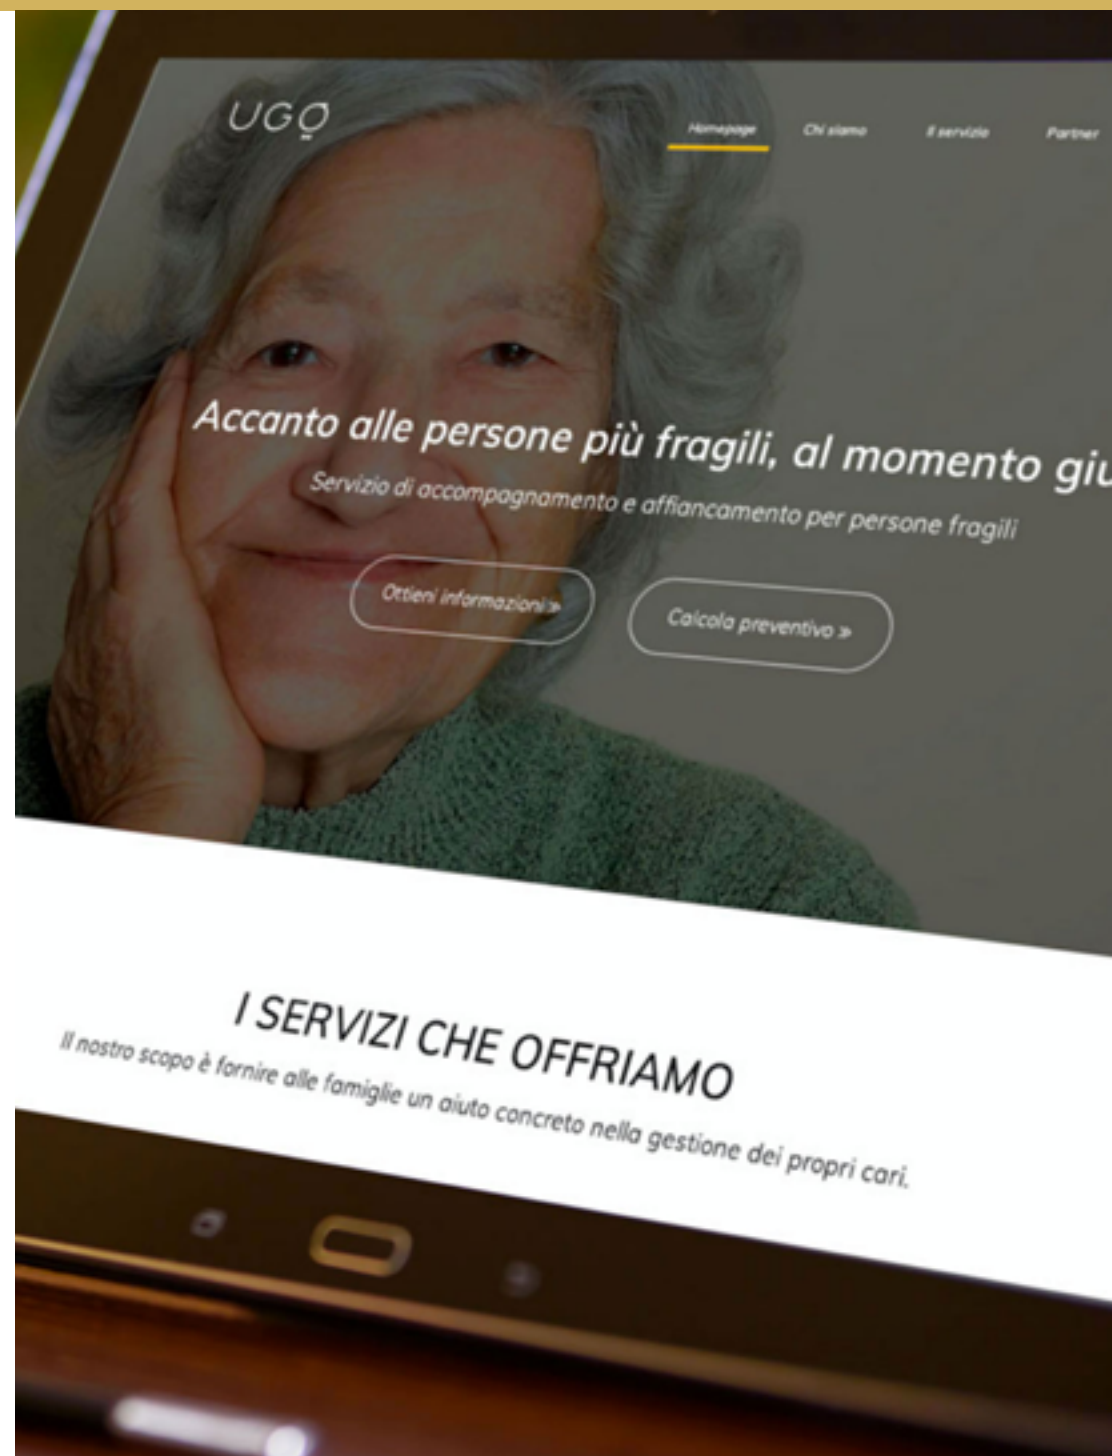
UGO

Homepage Chi siamo Il servizio Partner

Accanto alle persone più fragili, al momento giu

Servizio di accompagnamento e affiancamento per persone fragili

Ottieni informazioni »

Calcola preventivo »

I SERVIZI CHE OFFRIAMO

Il nostro scopo è fornire alle famiglie un aiuto concreto nella gestione dei propri cari.